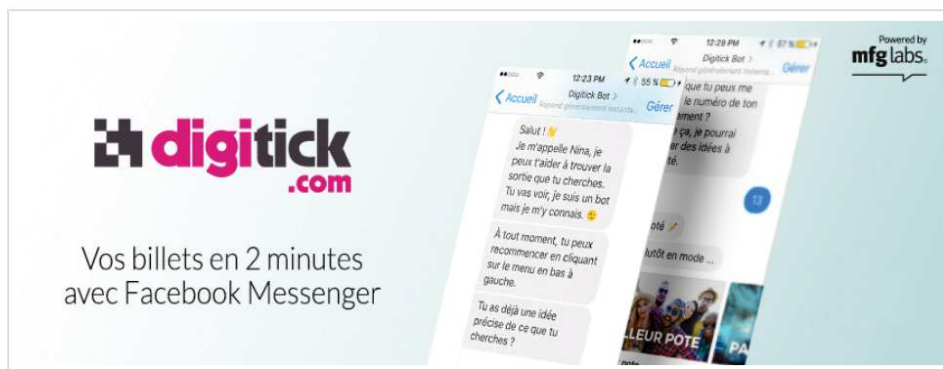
digitick
.com

Vos billets en 2 minutes avec Facebook Messenger

12:23 PM
55 %
Accueil
Digitick Bot >
Répond généralement instanta...
Gérer

Salut ! 👋
Je m'appelle Nina, je peux t'aider à trouver la sortie que tu cherches. Tu vas voir, je suis un bot mais je m'y connais. 🙂

À tout moment, tu peux recommencer en cliquant sur le menu en bas à gauche.

Tu as déjà une idée précise de ce que tu cherches ?

12:29 PM
57 %
Accueil
Digitick Bot >
Répond généralement instanta...
Gérer

que tu peux me
le numéro de ton
ement ?
ça, je pourrai
des idées à
té.

13

oté
lutôt en mode ...

LEUR POTE
PA

Powered by
mfg labs.